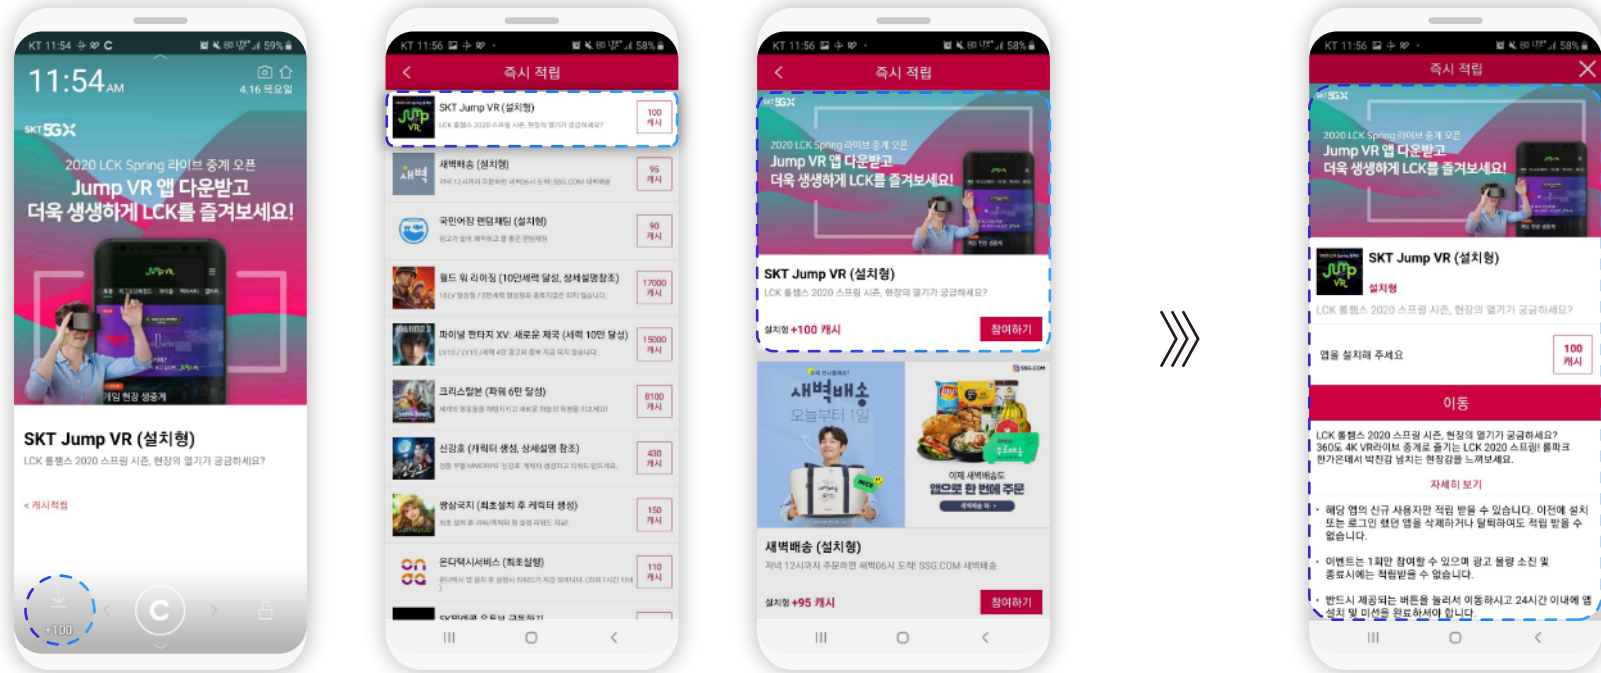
KT 11:54
11:54 AM
4.16 목요일
SKT 5GX
2020 LCK Spring 라이브 중계 오픈
Jump VR 앱 다운받고
더욱 생생하게 LCK를 즐겨보세요!
게임 현장 생중계
SKT Jump VR (설치형)
LCK 롤챔스 2020 스프링 시즌, 현장의 열기가 궁금하세요?
< 캐시적립
+100

KT 11:56 58%
즉시 적립
SKT Jump VR (설치형)
LCK 롤챔스 2020 스프링 시즌, 현장의 열기가 궁금하세요?
100 캐시
새벽배송 (설치형)
95 캐시
국민어플 랜덤채팅 (설치형)
90 캐시
월드 워 라이징 (10만세력 달성, 상세설명참조)
17000 캐시
파이널 판타지 XV: 새로운 제국 (세력 10만 달성)
15000 캐시
크리스탈본 (파워 6만 달성)
8100 캐시
신강호 (캐릭터 생성, 상세설명 참조)
430 캐시
평삼국지 (최초설치 후 캐릭터 생성)
150 캐시
온다택시서비스 (최초실행)
110 캐시
SK매직 오드 그룹히기

KT 11:56 58%
즉시 적립
SKT 5GX
2020 LCK Spring 라이브 중계 오픈
Jump VR 앱 다운받고
더욱 생생하게 LCK를 즐겨보세요!
SKT Jump VR (설치형)
LCK 롤챔스 2020 스프링 시즌, 현장의 열기가 궁금하세요?
설치형 +100 캐시
참여하기
새벽배송
오늘부터 1일
이제 새벽배송도
앱으로 한 번에 주문
새벽배송 (설치형)
저녁 12시까지 주문하면 새벽06시 도착! SSG.COM 새벽배송
설치형 +95 캐시
참여하기

KT 11:56 58%
즉시 적립
SKT 5GX
2020 LCK Spring 라이브 중계 오픈
Jump VR 앱 다운받고
더욱 생생하게 LCK를 즐겨보세요!
SKT Jump VR (설치형)
설치형
LCK 롤챔스 2020 스프링 시즌, 현장의 열기가 궁금하세요?
앱을 설치해 주세요
100 캐시
이동
LCK 롤챔스 2020 스프링 시즌, 현장의 열기가 궁금하세요? 360도 4K VR라이브 중계로 즐기는 LCK 2020 스프링! 롤파크 한가운데서 박진감 넘치는 현장감을 느껴보세요.
자세히 보기
• 해당 앱의 신규 사용자만 적립 받을 수 있습니다. 이전에 설치 또는 로그인 했던 앱을 삭제하거나 탈퇴하여도 적립 받을 수 없습니다.
• 이벤트는 1회만 참여할 수 있으며 광고 물량 소진 및 종료시에는 적립받을 수 없습니다.
• 반드시 제공되는 버튼을 눌러서 이동하시고 24시간 이내에 앱 설치 및 미션을 완료하셔야 합니다.